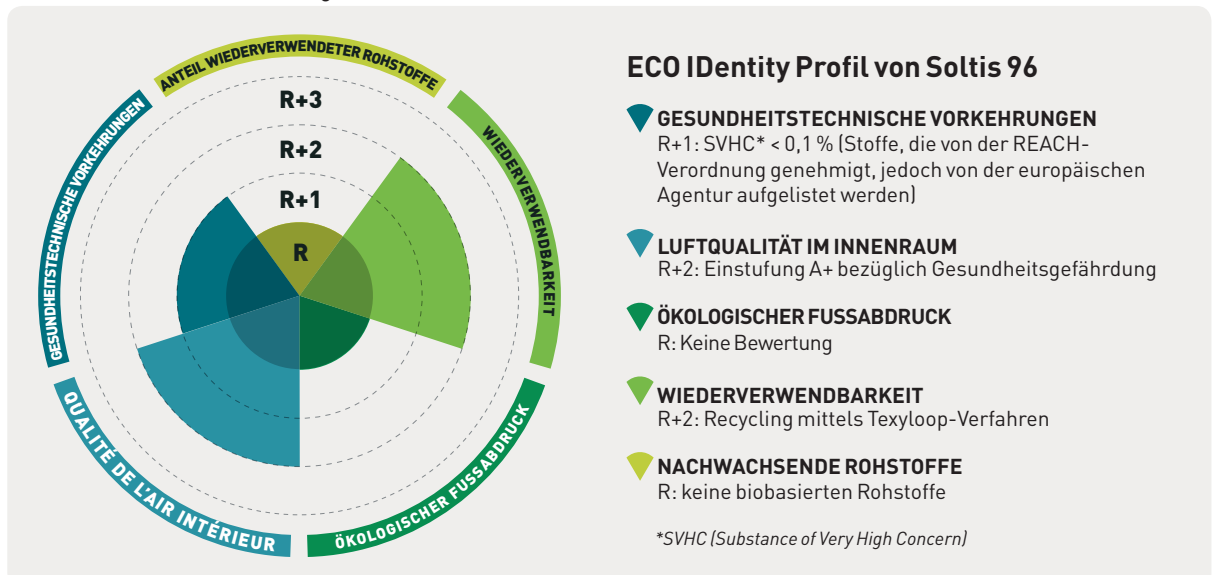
ANTEIL WIEDERVERWENDETER ROHSTOFFE
WIEDERVERWENDBARKEIT
ÖKOLOGISCHER FUSSABDRUCK
QUALITÉ DE L'AIR INTÉRIEUR
GESUNDHEITSTECHNISCHE VORKEHRUNGEN
R+3
R+2
R+1
R

ECO IDentity Profil von Soltis 96

GESUNDHEITSTECHNISCHE VORKEHRUNGEN
R+1: SVHC* < 0,1 % (Stoffe, die von der REACH-Verordnung genehmigt, jedoch von der europäischen Agentur aufgelistet werden)

LUFTQUALITÄT IM INNENRAUM
R+2: Einstufung A+ bezüglich Gesundheitsgefährdung

ÖKOLOGISCHER FUSSABDRUCK
R: Keine Bewertung

WIEDERVERWENDBARKEIT
R+2: Recycling mittels Texyloop-Verfahren

NACHWACHSENDE ROHSTOFFE
R: keine biobasierten Rohstoffe

*SVHC (Substance of Very High Concern)